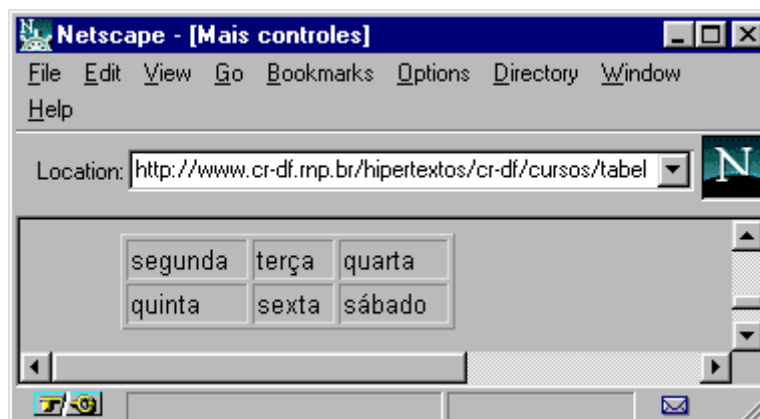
Netscape - [Mais controles]

File Edit View Go Bookmarks Options Directory Window Help

Location: http://www.cr-df.rnp.br/hipertextos/cr-df/cursos/tabel

N

| segunda | terça | quarta |
|---|---|---|
| quinta | sexta | sábado |